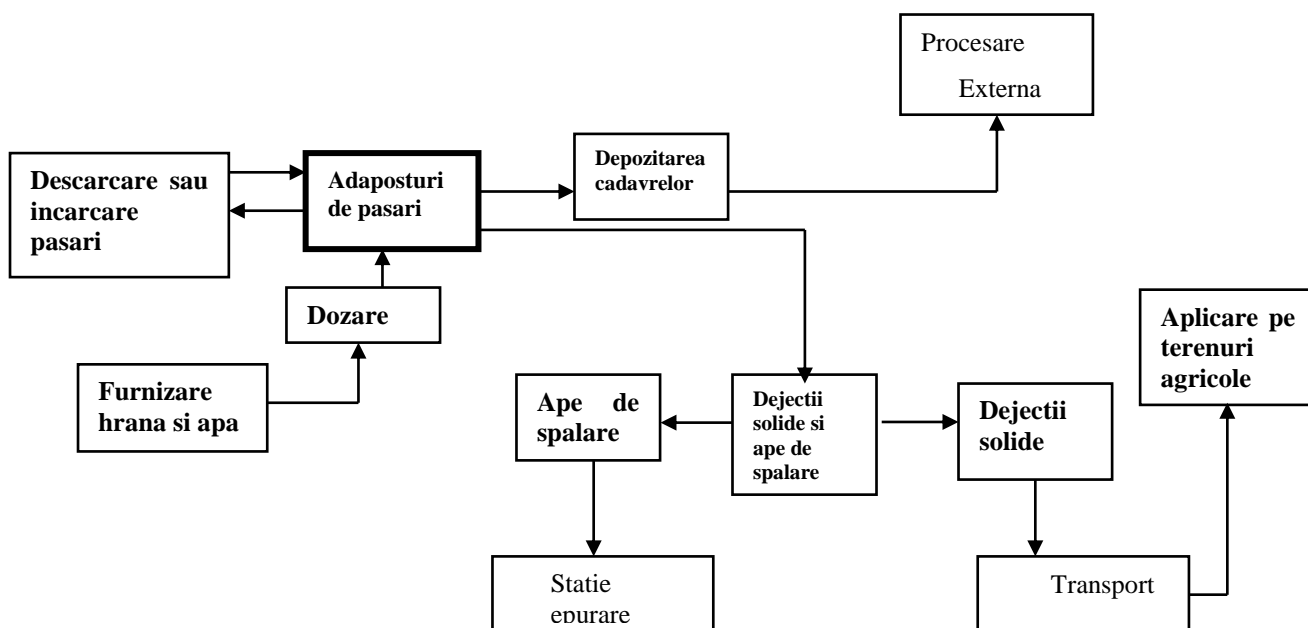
Procesare Externa

Descarcare sau incarcare pasari

Adaposturi de pasari

Depozitarea cadavrelor

Dozare

Furnizare hrana si apa

Ape de spalare

Dejectii solide si ape de spalare

Dejectii solide

Aplicare pe terenuri agricole

Statie epurare

Transport